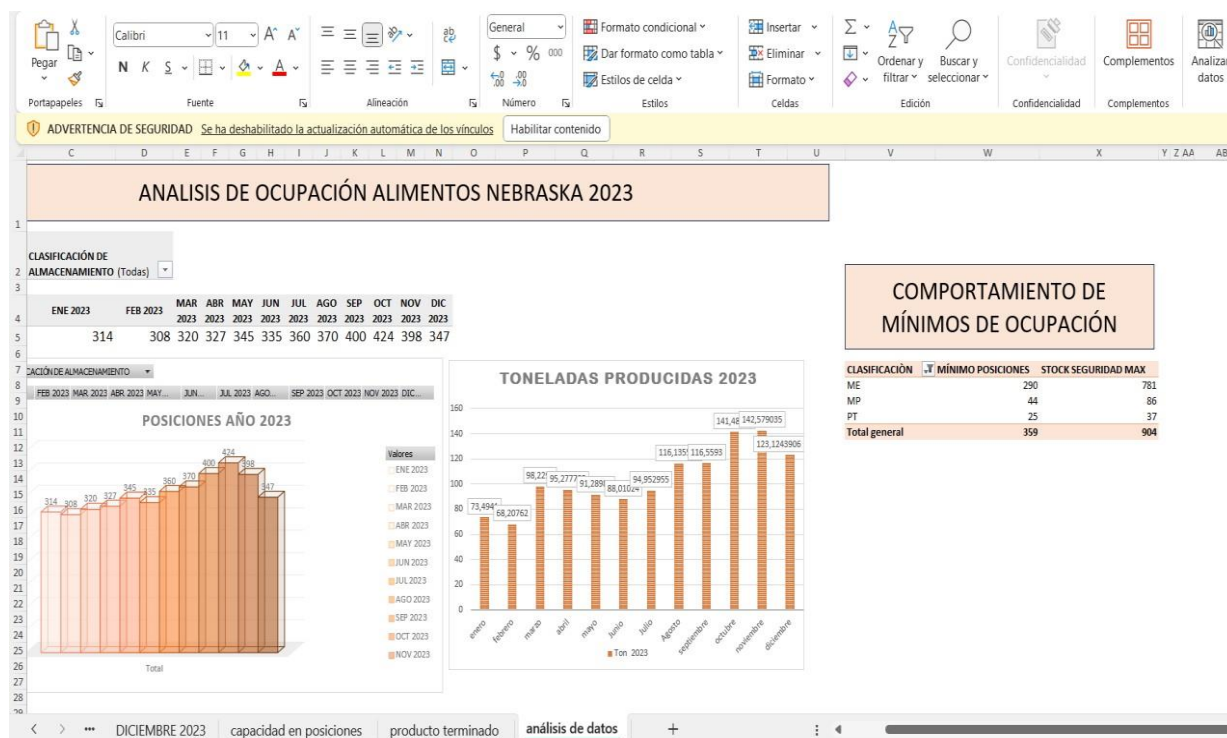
Pegar Portapapeles Calibri 11 A A N K S Fuente Alineación General $ % 000 Número Formato condicional Dar formato como tabla Estilos de celda Estilos Insertar Eliminar Formato Celdas Σ Ordenar y filtrar Buscar y seleccionar Edición Confidencialidad Confidencialidad Complementos Complementos Analizar datos

ADVERTENCIA DE SEGURIDAD Se ha deshabilitado la actualización automática de los vínculos Habilitar contenido

C D E F G H I J K L M N O P Q R S T U V W X Y Z AA AB

1 ANALISIS DE OCUPACIÓN ALIMENTOS NEBRASKA 2023

2 CLASIFICACIÓN DE ALMACENAMIENTO (Todas)
3
4

| ENE 2023 | FEB 2023 | MAR 2023 | ABR 2023 | MAY 2023 | JUN 2023 | JUL 2023 | AGO 2023 | SEP 2023 | OCT 2023 | NOV 2023 | DIC 2023 |
|---|---|---|---|---|---|---|---|---|---|---|---|
| 314 | 308 | 320 | 327 | 345 | 335 | 360 | 370 | 400 | 424 | 398 | 347 |

COMPORTAMIENTO DE MÍNIMOS DE OCUPACIÓN

| CLASIFICACIÓN | MÍNIMO POSICIONES | STOCK SEGURIDAD MAX |
|---|---|---|
| ME | 290 | 781 |
| MP | 44 | 86 |
| PT | 25 | 37 |
| Total general | 359 | 904 |

CACIÓN DE ALMACENAMIENTO
FEB 2023 MAR 2023 ABR 2023 MAY... JUN... JUL 2023 AGO... SEP 2023 OCT 2023 NOV 2023 DIC...

POSICIONES AÑO 2023

314 308 320 327 345 335 360 370 400 424 398 347

Total

Valores
ENE 2023
FEB 2023
MAR 2023
ABR 2023
MAY 2023
JUN 2023
JUL 2023
AGO 2023
SEP 2023
OCT 2023
NOV 2023

TONELADAS PRODUCIDAS 2023

160 140 120 100 80 60 40 20 0

73,4941 68,20762 98,223 95,27773 91,2898 88,01024 94,952955 116,1355 116,5593 141,48 142,579035 123,1243906

enero febrero marzo abril mayo Junio Julio Agosto septiembre octubre noviembre diciembre

Ton 2023

5 6 7 8 9 10 11 12 13 14 15 16 17 18 19 20 21 22 23 24 25 26 27 28

DICIEMBRE 2023 capacidad en posiciones producto terminado análisis de datos +